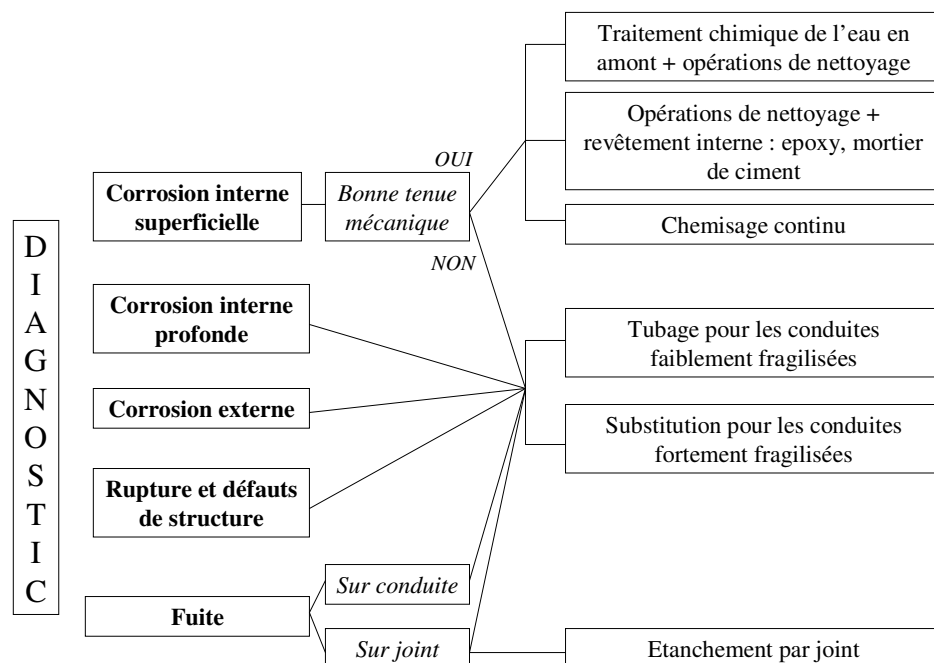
DIAGNOSTIC

Corrosion interne superficielle

Bonne tenue mécanique

OUI

NON

Traitement chimique de l'eau en amont + opérations de nettoyage

Opérations de nettoyage + revêtement interne : epoxy, mortier de ciment

Chemisage continu

Corrosion interne profonde

Corrosion externe

Rupture et défauts de structure

Tubage pour les conduites faiblement fragilisées

Substitution pour les conduites fortement fragilisées

Fuite

Sur conduite

Sur joint

Etanchement par joint